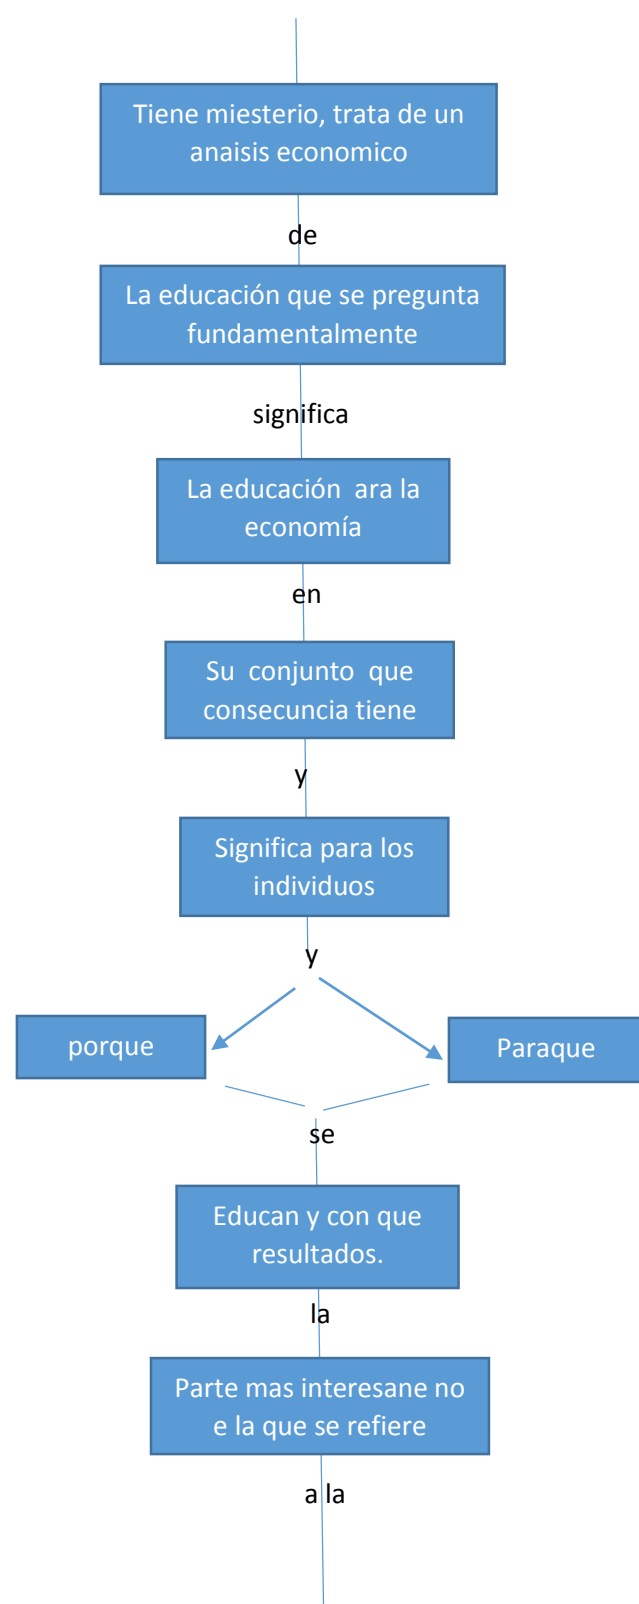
Tiene miesterio, trata de un anaisis economico

de

La educación que se pregunta fundamentalmente

significa

La educación ara la economía

en

Su conjunto que consecuncia tiene

y

Significa para los individuos

y

porque

Paraque

se

Educan y con que resultados.

la

Parte mas interesane no e la que se refiere

a la